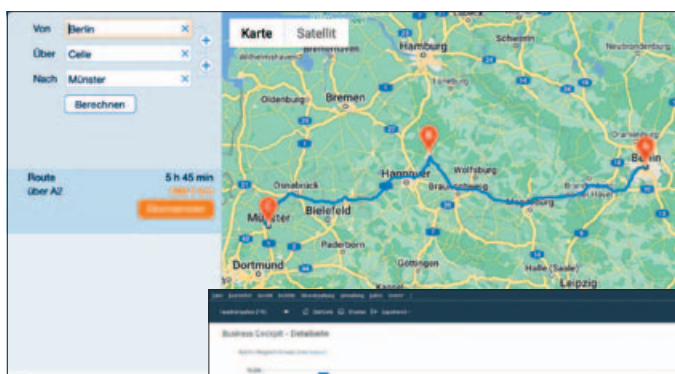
Von Berlin ×

Über Celle ×

Nach Münster ×

Berechnen

Route 5 h 45 min
über A2 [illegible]

Übernehmen

Karte Satellit

Hamburg
Schwerin
Neubrandenburg
Wilhelmshaven
Oldenburg
Bremen
Oranienburg
Berlin
Hannover
Wolfsburg
Osnabrück
Braunschweig
Münster
Bielefeld
Magdeburg
Paderborn
Dortmund
Göttingen
Halle (Saale)
Leipzig

Business Cockpit - Detailseite